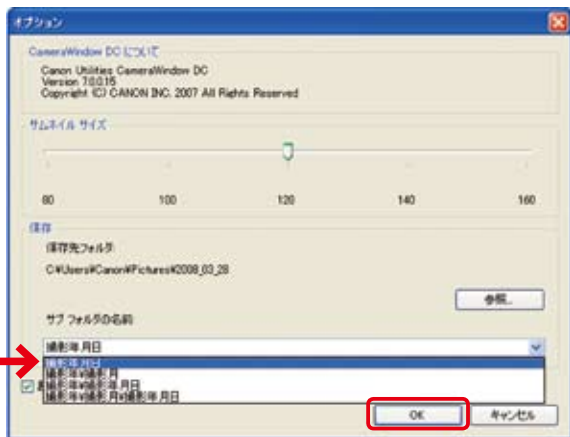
オプション

CameraWindow DC について

Canon Utilities CameraWindow DC
Version 7.0.0.15
Copyright (C) CANON INC. 2007 All Rights Reserved

サムネイル サイズ

80 100 120 140 160

保存

保存先フォルダ

C:¥Users¥Canon¥Pictures¥2008_03_28

参照...

サブ フォルダの名前

撮影年月日

撮影年月日
撮影年¥撮影月
撮影年¥撮影年月日
撮影年¥撮影月¥撮影年月日

OK

キャンセル